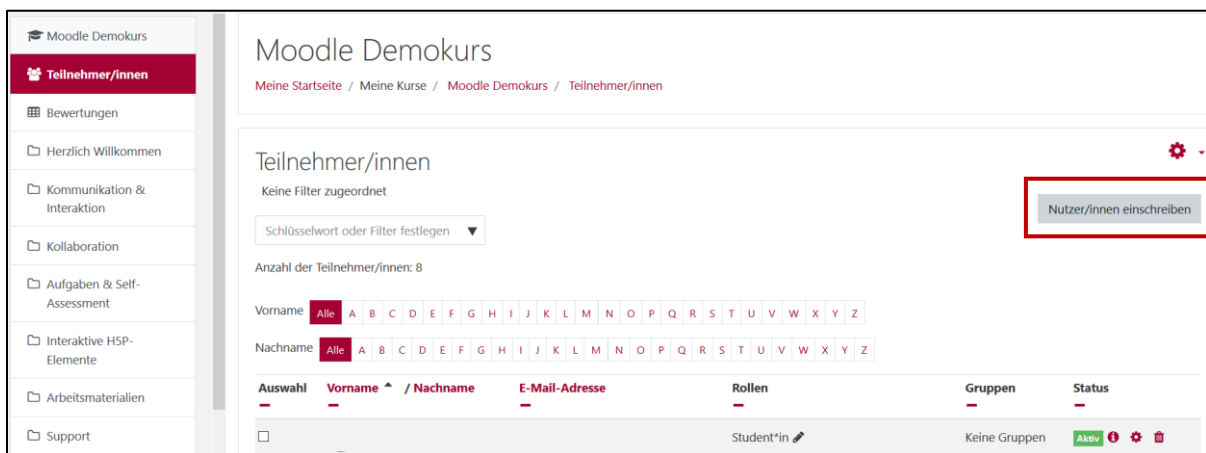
Moodle Demokurs
Teilnehmer/innen
Bewertungen
Herzlich Willkommen
Kommunikation & Interaktion
Kollaboration
Aufgaben & Self-Assessment
Interaktive H5P-Elemente
Arbeitsmaterialien
Support

Moodle Demokurs
Meine Startseite / Meine Kurse / Moodle Demokurs / Teilnehmer/innen

Teilnehmer/innen
Keine Filter zugeordnet
Nutzer/innen einschreiben
Schlüsselwort oder Filter festlegen
Anzahl der Teilnehmer/innen: 8

Vorname Alle A B C D E F G H I J K L M N O P Q R S T U V W X Y Z
Nachname Alle A B C D E F G H I J K L M N O P Q R S T U V W X Y Z

| Auswahl | Vorname / Nachname | E-Mail-Adresse | Rollen | Gruppen | Status |
|---|---|---|---|---|---|
| | | | Student*in | Keine Gruppen | Aktiv |